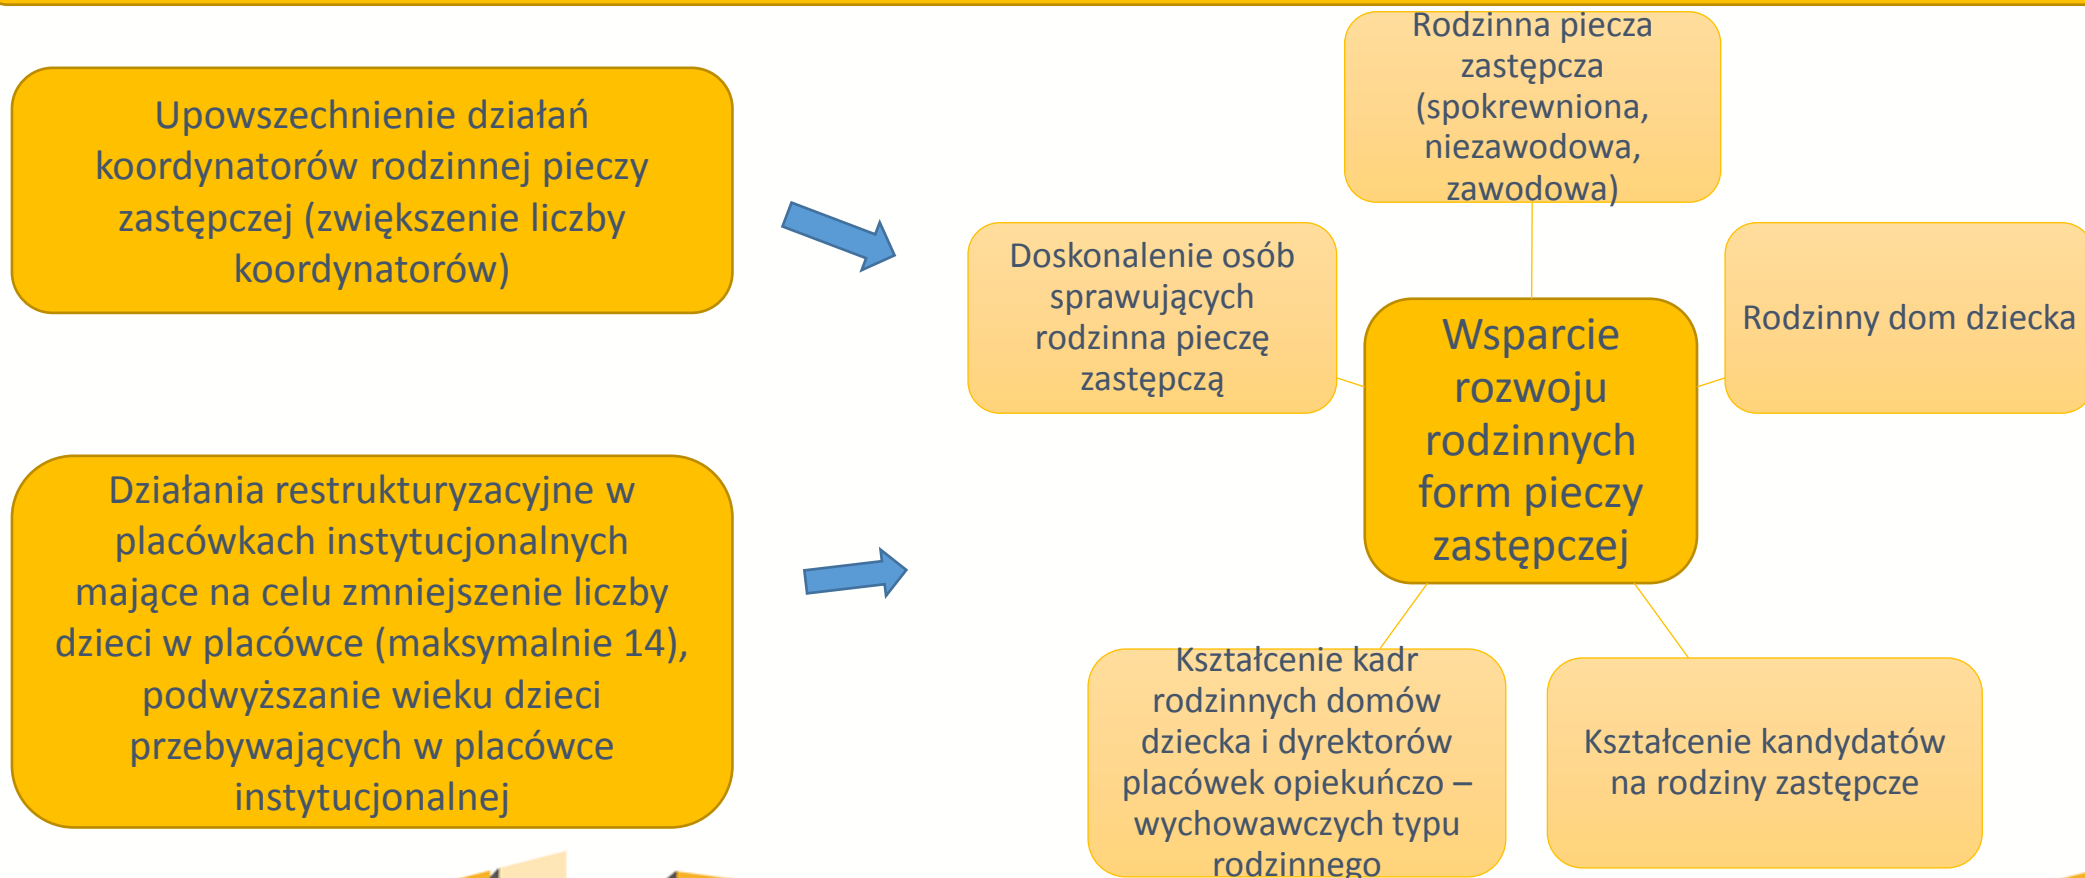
Upowszechnienie działań koordynatorów rodzinnej pieczy zastępczej (zwiększenie liczby koordynatorów)

Działania restrukturyzacyjne w placówkach instytucjonalnych mające na celu zmniejszenie liczby dzieci w placówce (maksymalnie 14), podwyższanie wieku dzieci przebywających w placówce instytucjonalnej

Rodzinna piecza zastępcza (spokrewniona, niezawodowa, zawodowa)

Doskonalenie osób sprawujących rodzinna pieczę zastępczą

Wsparcie rozwoju rodzinnych form pieczy zastępczej

Rodzinny dom dziecka

Kształcenie kadr rodzinnych domów dziecka i dyrektorów placówek opiekuńczo – wychowawczych typu rodzinnego

Kształcenie kandydatów na rodziny zastępcze